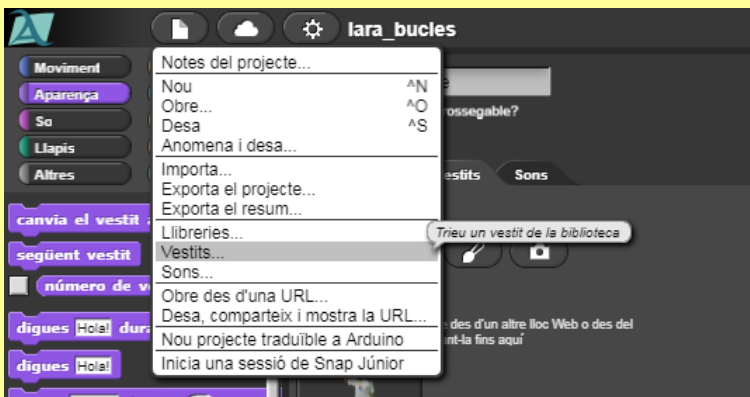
lara_bucles

Moviment
Aparença
So
Llapis
Altres

Notes del projecte...
Nou ^N
Obre... ^O
Desa ^S
Anomena i desa...
Importa...
Exporta el projecte...
Exporta el resum...
Llibreries...
Vestits...
Sons...
Obre des d'una URL...
Desa, comparteix i mostra la URL...
Nou projecte traduïble a Arduino
Inicia una sessió de Snap Júnior

Trieu un vestit de la biblioteca

rossegable?
estits
Sons

des d'un altre lloc Web o des del
nt-la fins aquí

canvia el vestit a
següent vestit
número de v
digues Hola! dura
digues Hola!